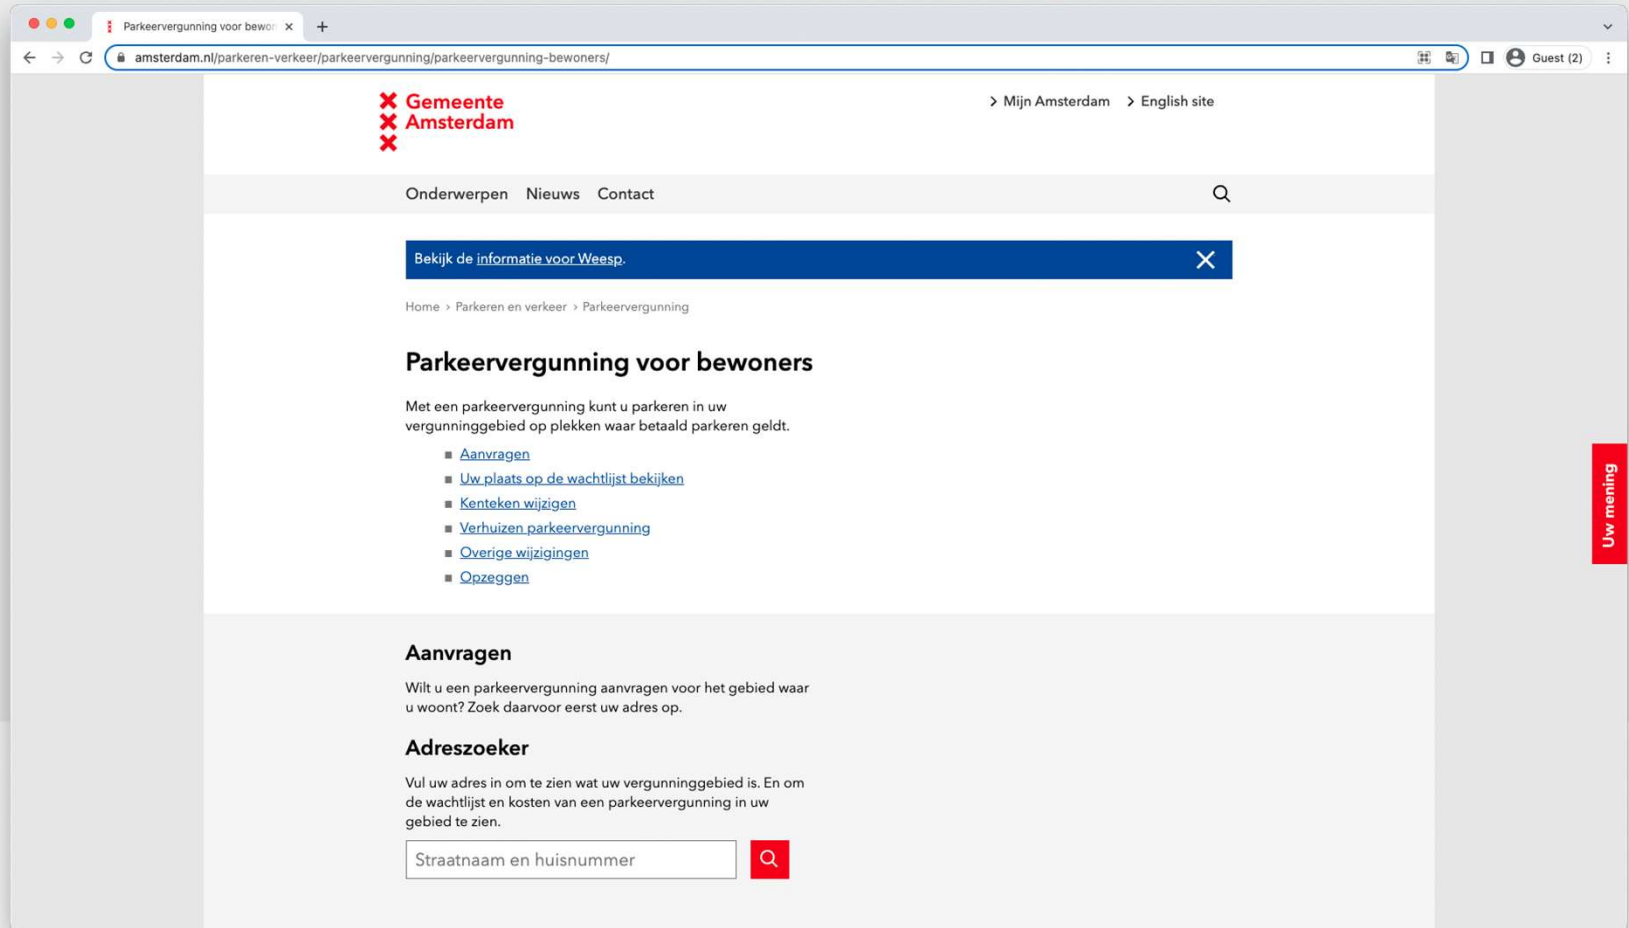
Parkeervergunning voor bewon

amsterdam.nl/parkeren-verkeer/parkeervergunning/parkeervergunning-bewoners/

Guest (2)

Gemeente Amsterdam

> Mijn Amsterdam > English site

Onderwerpen Nieuws Contact

Bekijk de informatie voor Weesp.

Home > Parkeren en verkeer > Parkeervergunning

Parkeervergunning voor bewoners

Met een parkeervergunning kunt u parkeren in uw vergunninggebied op plekken waar betaald parkeren geldt.

- Aanvragen
- Uw plaats op de wachtlijst bekijken
- Kenteken wijzigen
- Verhuizen parkeervergunning
- Overige wijzigingen
- Opzeggen

Uw mening

Aanvragen

Wilt u een parkeervergunning aanvragen voor het gebied waar u woont? Zoek daarvoor eerst uw adres op.

Adreszoeker

Vul uw adres in om te zien wat uw vergunninggebied is. En om de wachtlijst en kosten van een parkeervergunning in uw gebied te zien.

Straatnaam en huisnummer